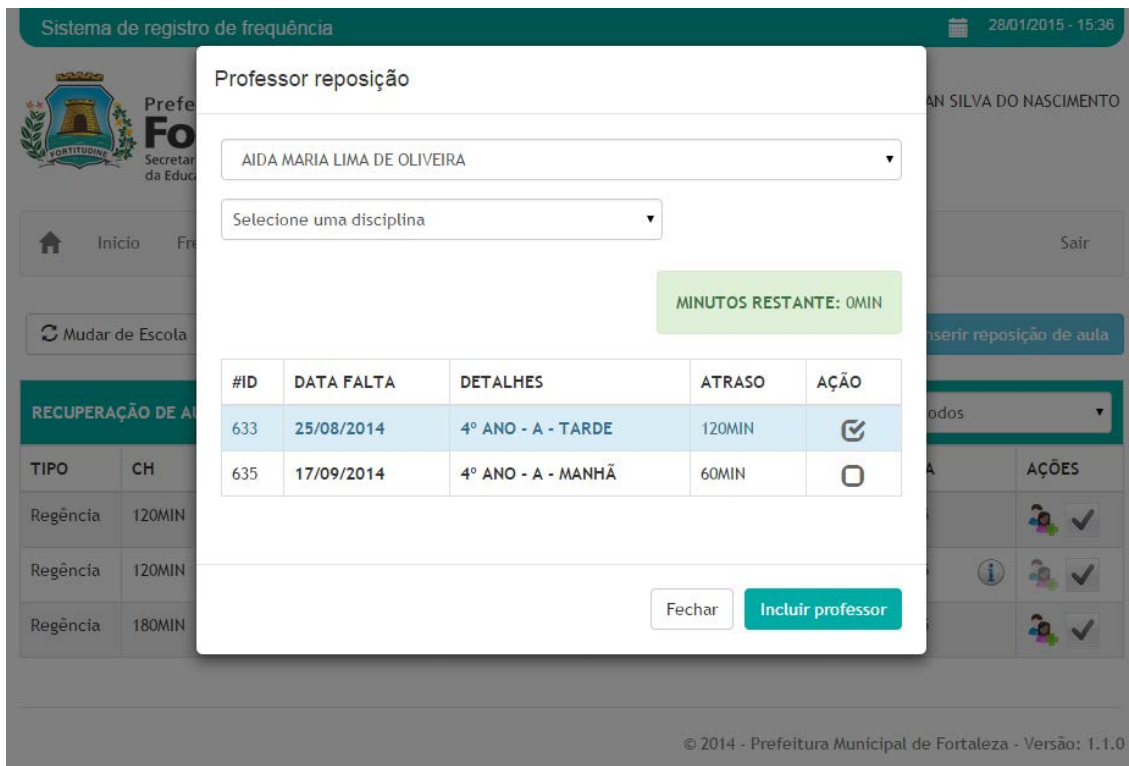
Sistema de registro de frequência

28/01/2015 - 15:36

FORTITUDINE

Prefe

Fo

Secretar
da Educ

AN SILVA DO NASCIMENTO

Inicio Fr

Sair

Mudar de Escola

nserir reposição de aula

RECUPERAÇÃO DE AU

odos

| TIPO | CH | | AÇÕES |
|---|---|---|---|
| Regência | 120MIN | | |
| Regência | 120MIN | | |
| Regência | 180MIN | | |

Professor reposição

AIDA MARIA LIMA DE OLIVEIRA

Selecione uma disciplina

MINUTOS RESTANTE: 0MIN

| #ID | DATA FALTA | DETALHES | ATRASO | AÇÃO |
|---|---|---|---|---|
| 633 | 25/08/2014 | 4º ANO - A - TARDE | 120MIN | |
| 635 | 17/09/2014 | 4º ANO - A - MANHÃ | 60MIN | |

Fechar

Incluir professor

© 2014 - Prefeitura Municipal de Fortaleza - Versão: 1.1.0